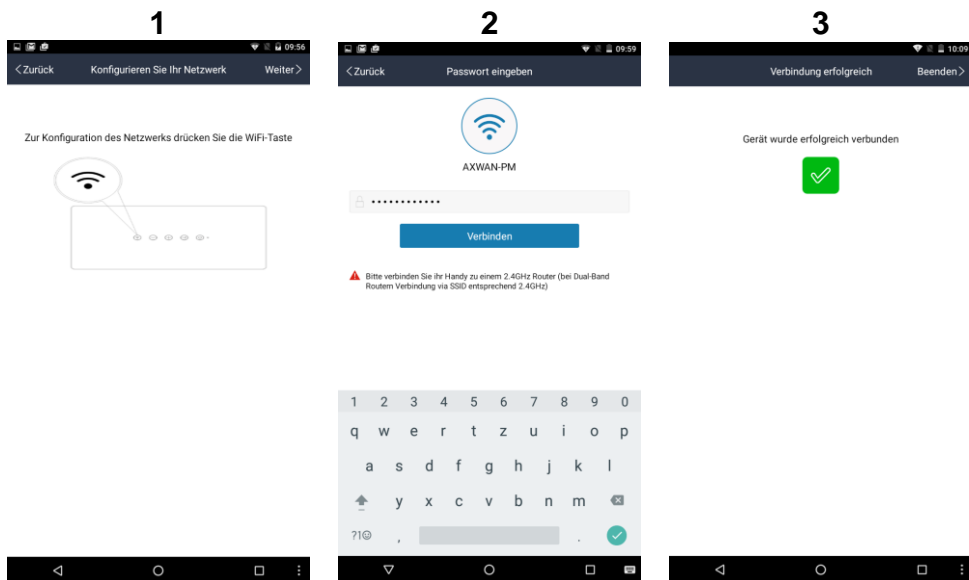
1

09:56

<Zurück Konfigurieren Sie Ihr Netzwerk Weiter>

Zur Konfiguration des Netzwerks drücken Sie die WiFi-Taste

2

09:59

<Zurück Passwort eingeben

AXWAN-PM

••••••••••••

Verbinden

Bitte verbinden Sie ihr Handy zu einem 2.4GHz Router (bei Dual-Band Routern Verbindung via SSID entsprechend 2.4GHz)

1 2 3 4 5 6 7 8 9 0
q w e r t z u i o p
a s d f g h j k l
y x c v b n m
?1☺ , .

3

10:09

Verbindung erfolgreich Beenden>

Gerät wurde erfolgreich verbunden